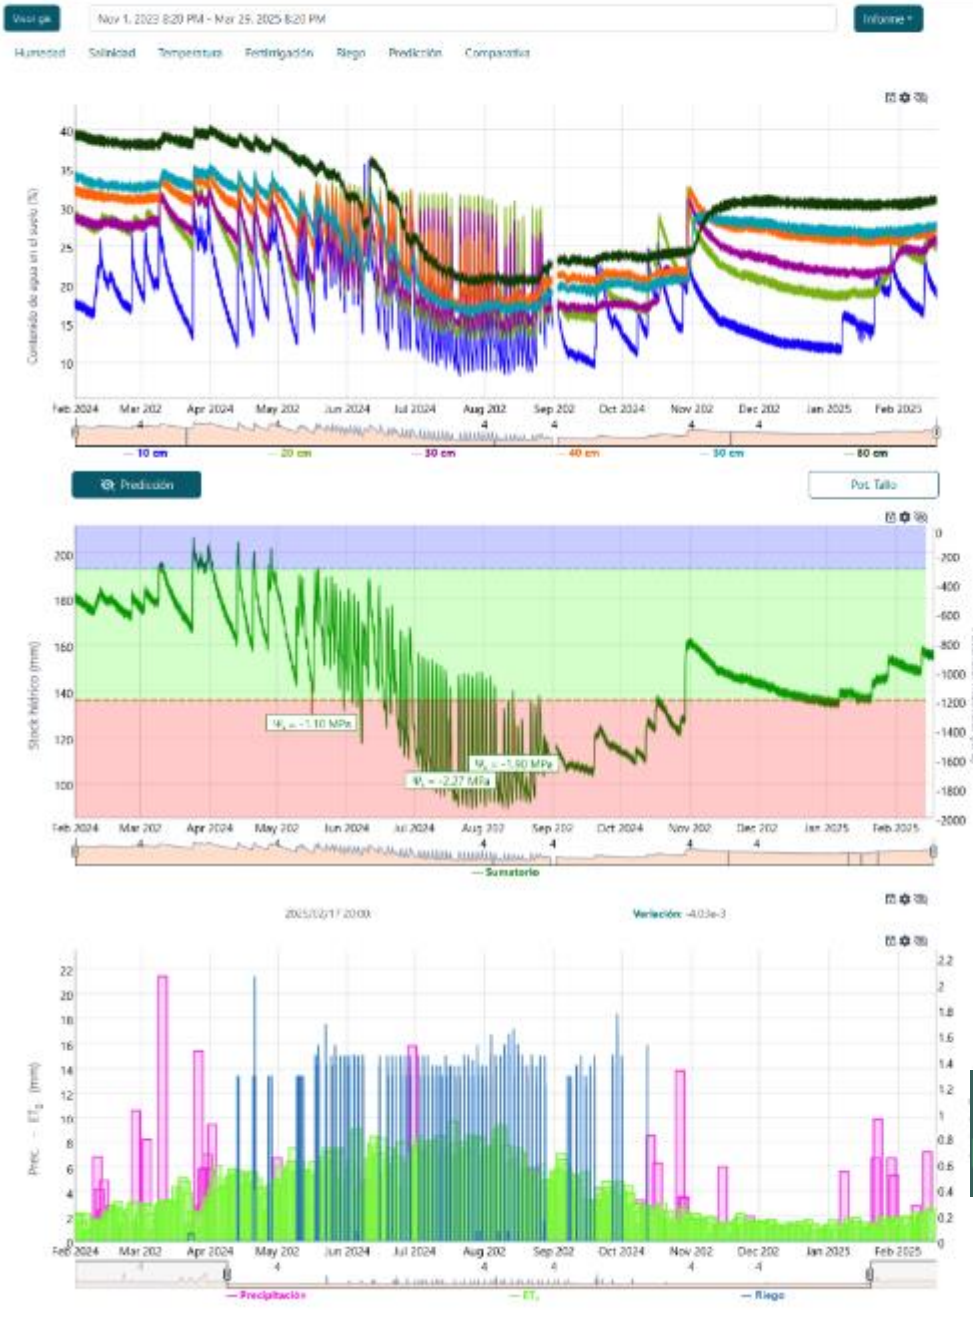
Ver gis

Nov 1, 2023 8:20 PM - Mar 25, 2025 8:20 PM

Informe

Humedad Salinidad Temperatura Fertirrigación Riego Predicción Comparativa

Contenido de agua en el suelo (%)

40
35
30
25
20
15
10

Feb 2024 Mar 202 Apr 2024 May 202 Jun 2024 Jul 2024 Aug 202 Sep 202 Oct 2024 Nov 202 Dec 202 Jan 2025 Feb 2025

10 cm 20 cm 30 cm 40 cm 50 cm 60 cm

Predicción

Por Tallo

Stock hídrico (mm)

200
180
160
140
120
100

0
-200
-400
-600
-800
-1000
-1200
-1400
-1600
-1800
-2000

$\Psi_s$ = -1.10 MPa

$\Psi_s$ = -1.90 MPa

$\Psi_s$ = -2.27 MPa

Feb 2024 Mar 202 Apr 2024 May 202 Jun 2024 Jul 2024 Aug 202 Sep 202 Oct 2024 Nov 202 Dec 202 Jan 2025 Feb 2025

Sumatorio

2025/02/17 20:00

Variación: -4.03e-3

Prec. - $ET_0$ (mm)

22
20
18
16
14
12
10
8
6
4
2
0

2.2
2
1.8
1.6
1.4
1.2
1
0.8
0.6
0.4
0.2
0

Feb 2024 Mar 202 Apr 2024 May 202 Jun 2024 Jul 2024 Aug 202 Sep 202 Oct 2024 Nov 202 Dec 202 Jan 2025 Feb 2025

Precipitación $ET_c$ Riego